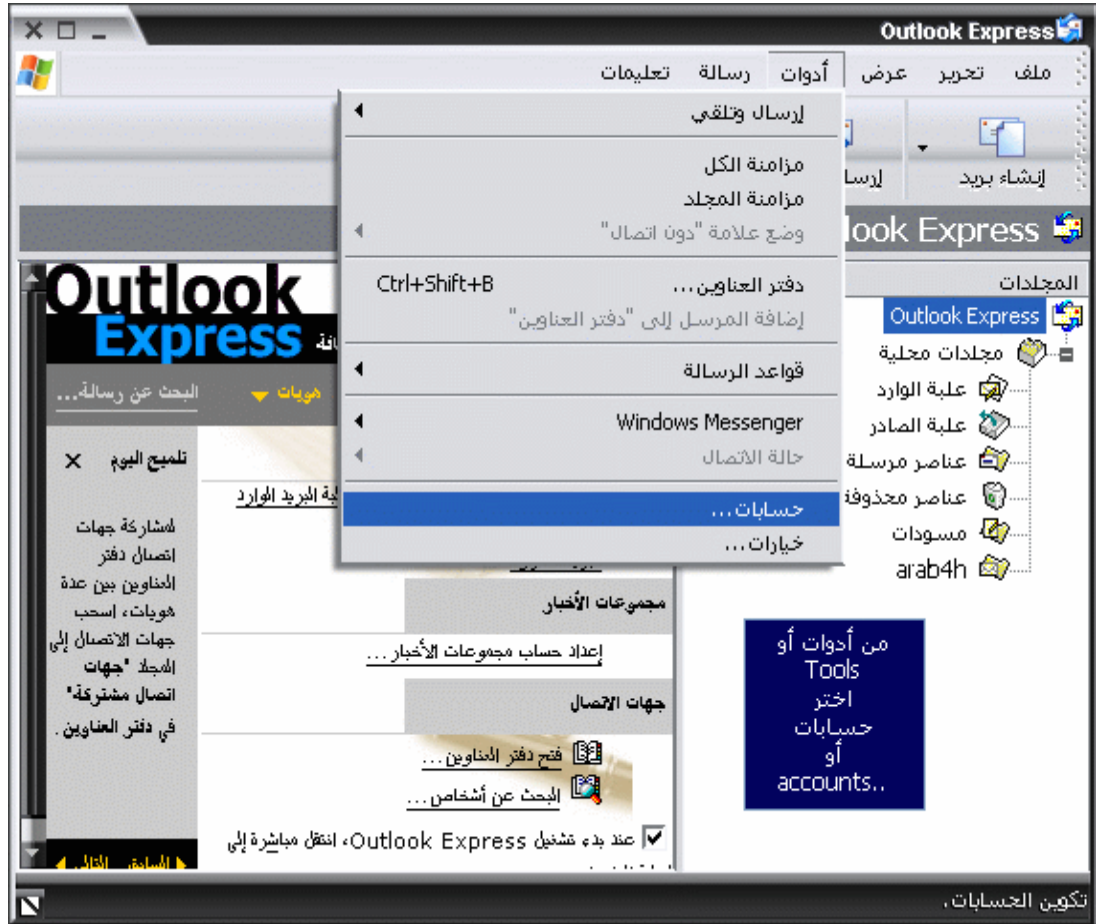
Outlook Express

ملف تحرير عرض أدوات رسالة تعليمات

إنشاء بريد إرسا

Outlook Express

إرسال وتلقي

مزامنة الكل
مزامنة المجلد
وضع علامة "دون اتصال"

دفتر العناوين... Ctrl+Shift+B
إضافة المرسل إلى "دفتر العناوين"

قواعد الرسالة

Windows Messenger
حالة الاتصال

حسابات...
خيارات...

المجلدات
Outlook Express
مجلدات محلية
علبة الوارد
علبة الصادر
عناصر مرسلة
عناصر محذوفة
مسودات
arab4h

من أدوات أو Tools اختر حسابات أو accounts..

Outlook Express

هويات
البحث عن رسالة...

تلميح اليوم ×

لمشاركة جهات اتصال دفتر العناوين بين عدة هويات، اسحب جهات الاتصال إلى المجلد "جهات اتصال مشتركة" في دفتر العناوين.

السابق التالي

البريد الوارد

مجموعات الأخبار
إعداد حساب مجموعات الأخبار...

جهات الاتصال
فتح دفتر العناوين...
البحث عن أشخاص...

عند بدء تشغيل Outlook Express، انتقل مباشرة إلى

تكوين الحسابات.